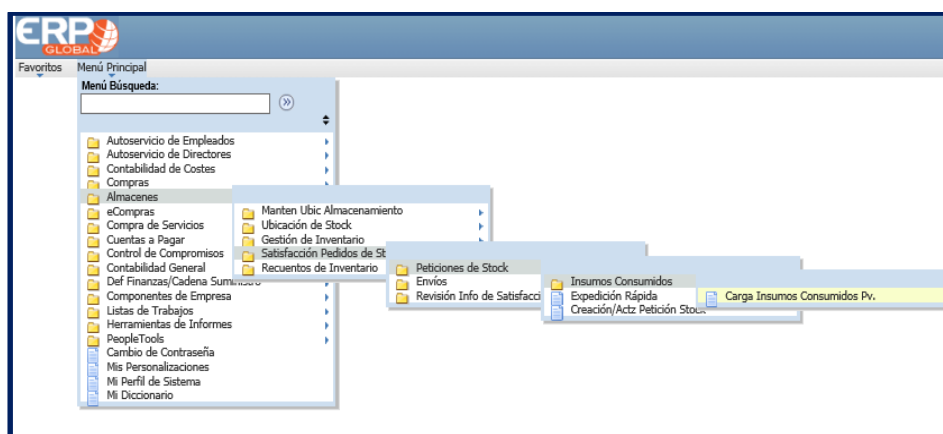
ERP GLOBAL

Favoritos Menú Principal

Menú Búsqueda:

Autoservicio de Empleados
Autoservicio de Directores
Contabilidad de Costes
Compras
Almacenes
eCompras
Compra de Servicios
Cuentas a Pagar
Control de Compromisos
Contabilidad General
Def Finanzas/Cadena Suministro
Componentes de Empresa
Listas de Trabajos
Herramientas de Informes
PeopleTools
Cambio de Contraseña
Mis Personalizaciones
Mi Perfil de Sistema
Mi Diccionario

Manten Ubic Almacenamiento
Ubicación de Stock
Gestión de Inventario
Satisfacción Pedidos de St
Recuentos de Inventario

Peticiones de Stock
Envíos
Revisión Info de Satisfacci

Insumos Consumidos
Expedición Rápida
Creación/Actz Petición Stock

Carga Insumos Consumidos Pv.